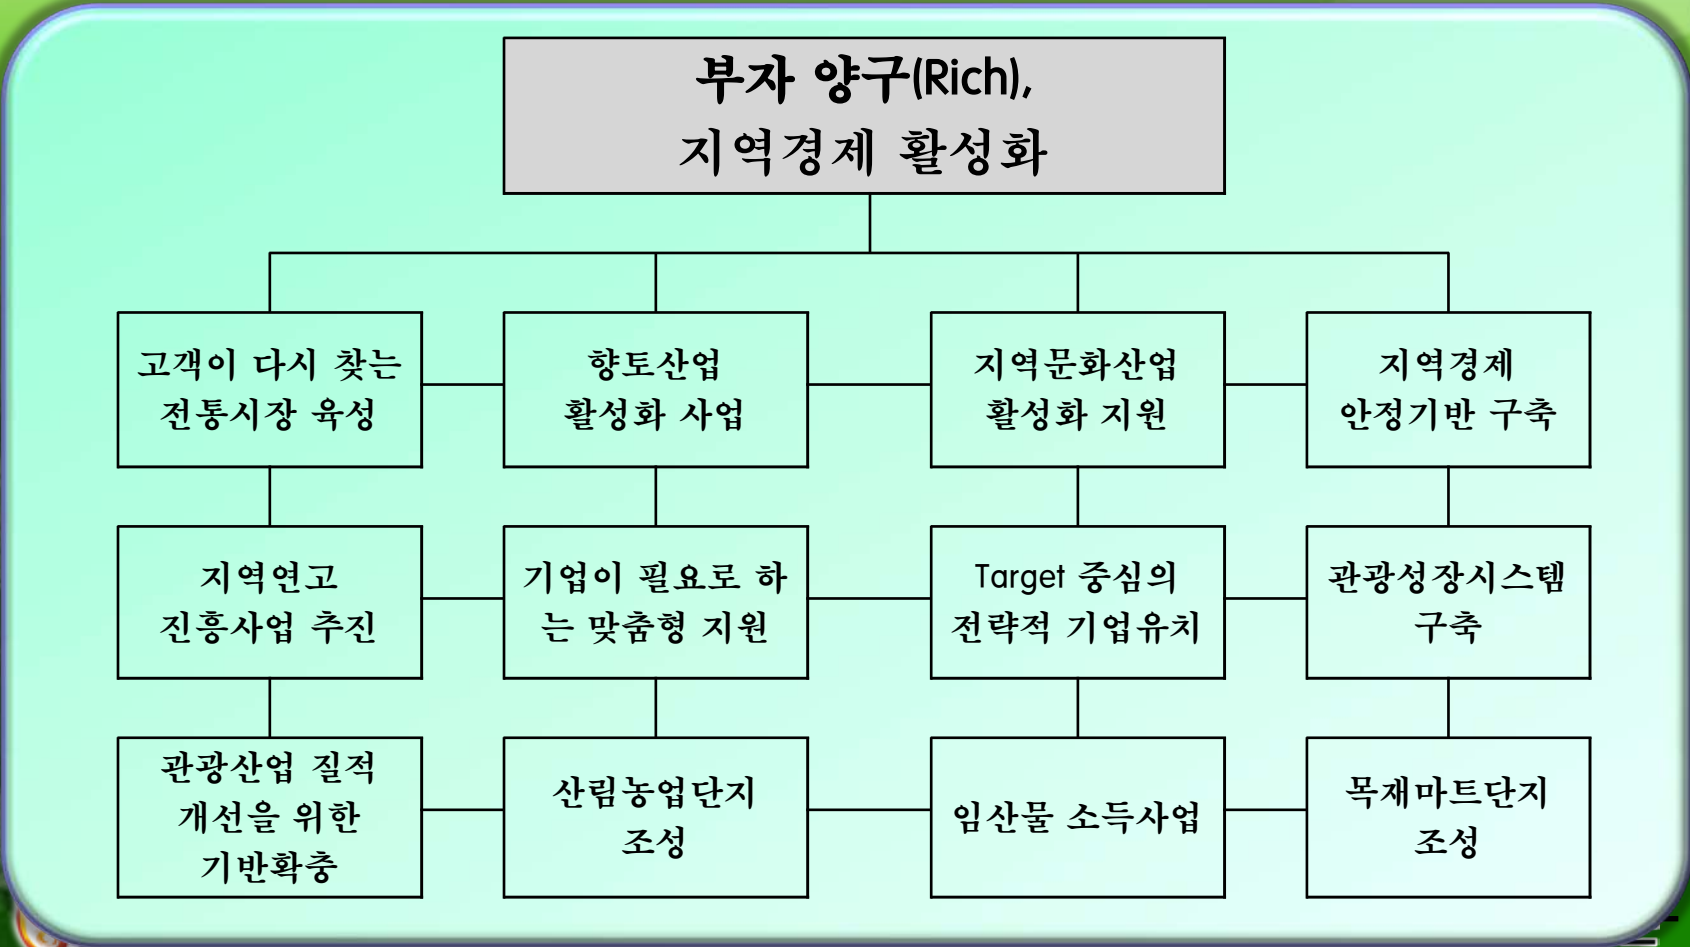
부자 양구(Rich),
지역경제 활성화

고객이 다시 찾는 전통시장 육성

향토산업 활성화 사업

지역문화산업 활성화 지원

지역경제 안정기반 구축

지역연고 진흥사업 추진

기업이 필요로 하는 맞춤형 지원

Target 중심의 전략적 기업유치

관광성장시스템 구축

관광산업 질적 개선을 위한 기반확충

산림농업단지 조성

임산물 소득사업

목재마트단지 조성